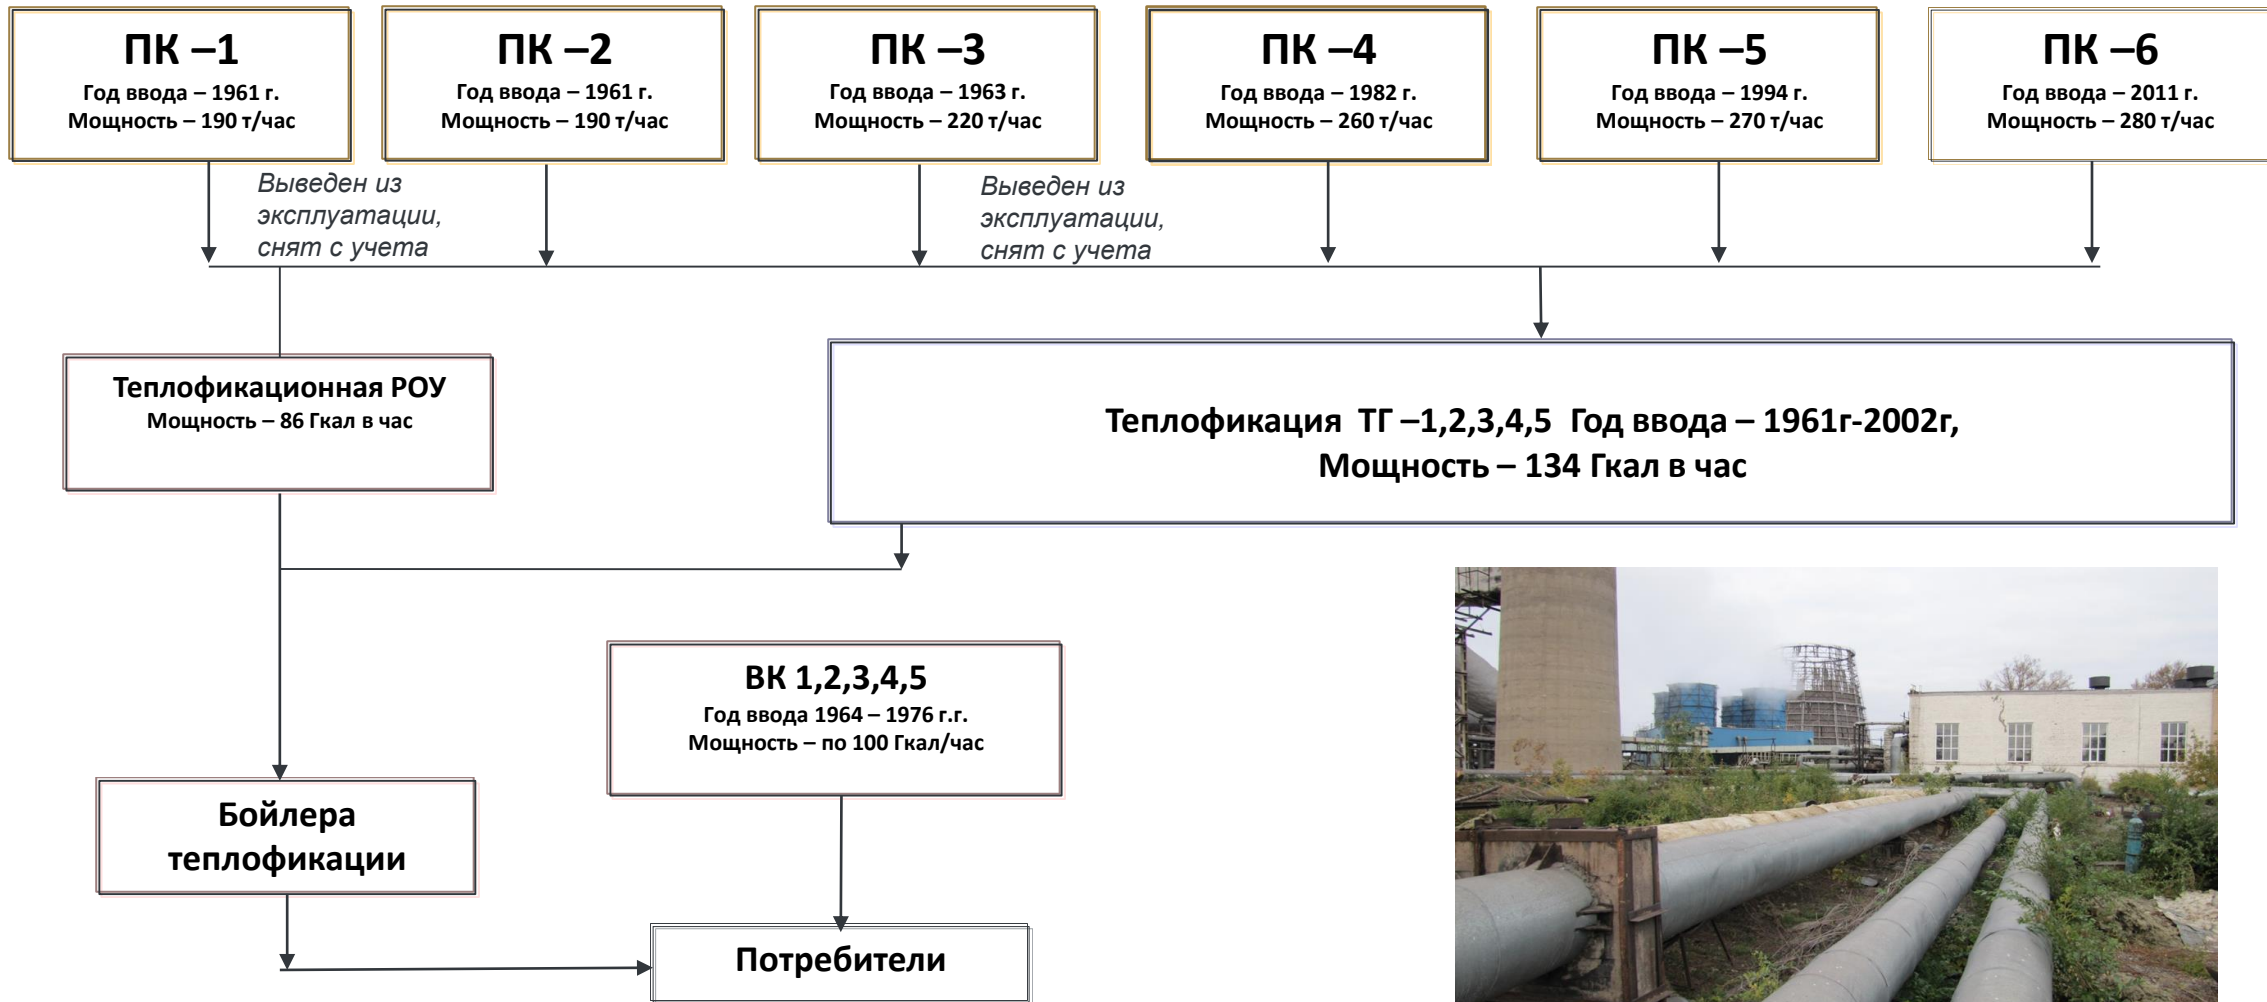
ПК –1
Год ввода – 1961 г.
Мощность – 190 т/час

ПК –2
Год ввода – 1961 г.
Мощность – 190 т/час

ПК –3
Год ввода – 1963 г.
Мощность – 220 т/час

ПК –4
Год ввода – 1982 г.
Мощность – 260 т/час

ПК –5
Год ввода – 1994 г.
Мощность – 270 т/час

ПК –6
Год ввода – 2011 г.
Мощность – 280 т/час

Выведен из эксплуатации, снят с учета

Выведен из эксплуатации, снят с учета

Теплофикационная РОУ
Мощность – 86 Гкал в час

Теплофикация ТГ –1,2,3,4,5 Год ввода – 1961г-2002г,
Мощность – 134 Гкал в час

ВК 1,2,3,4,5
Год ввода 1964 – 1976 г.г.
Мощность – по 100 Гкал/час

Бойлера теплофикации

Потребители